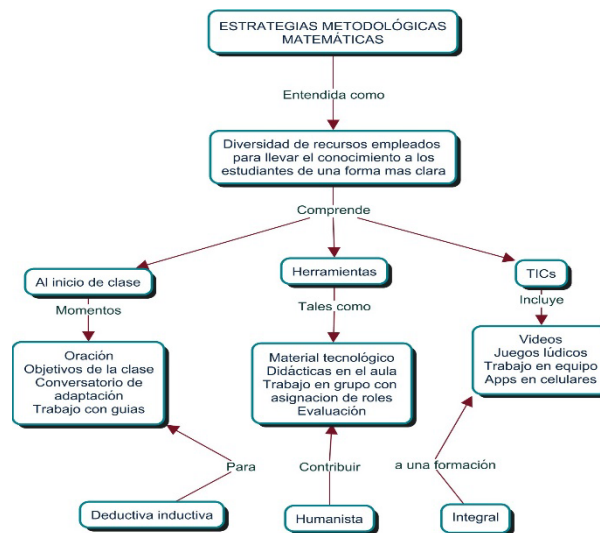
ESTRATEGIAS METODOLÓGICAS MATEMÁTICAS

Entendida como

Diversidad de recursos empleados para llevar el conocimiento a los estudiantes de una forma mas clara

Comprende

Al inicio de clase

Herramientas

TICs

Momentos

Tales como

Incluye

Oración
Objetivos de la clase
Conversatorio de adaptación
Trabajo con guias

Material tecnológico
Didácticas en el aula
Trabajo en grupo con asignacion de roles
Evaluación

Videos
Juegos lúdicos
Trabajo en equipo
Apps en celulares

Para

Contribuir

a una formación

Deductiva inductiva

Humanista

Integral